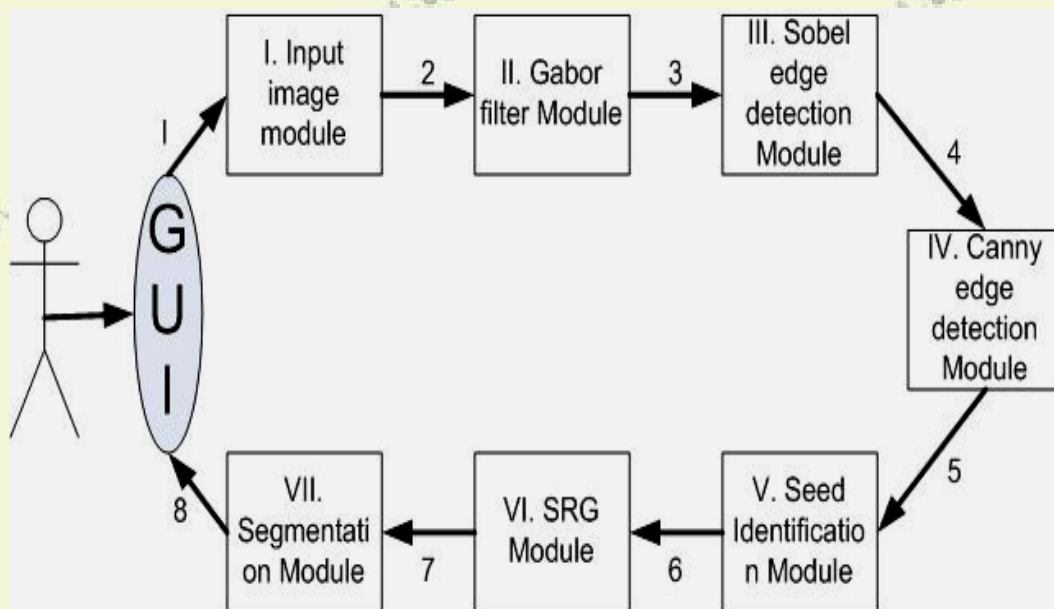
I

I. Input image module

2

II. Gabor filter Module

3

III. Sobel edge detection Module

4

IV. Canny edge detection Module

5

V. Seed Identificatio n Module

6

VI. SRG Module

7

VII. Segmentati on Module

8

G
U
I